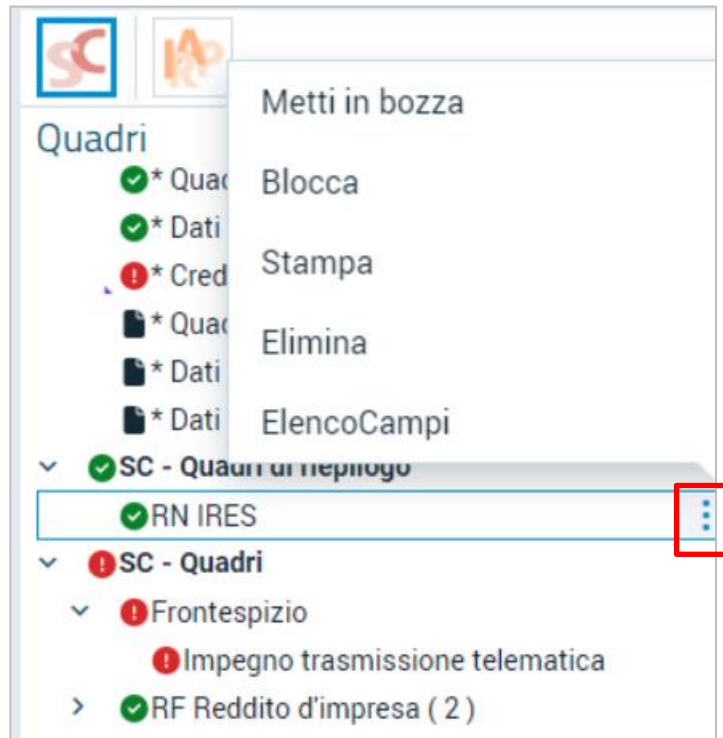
SC

Quadri
* Quad
* Dati
* Cred
* Quad
* Dati
* Dati
SC - Quadri di riepilogo
RN IRES
SC - Quadri
Frontespizio
Impegno trasmissione telematica
RF Reddito d'impresa ( 2 )

Metti in bozza
Blocca
Stampa
Elimina
ElencoCampi